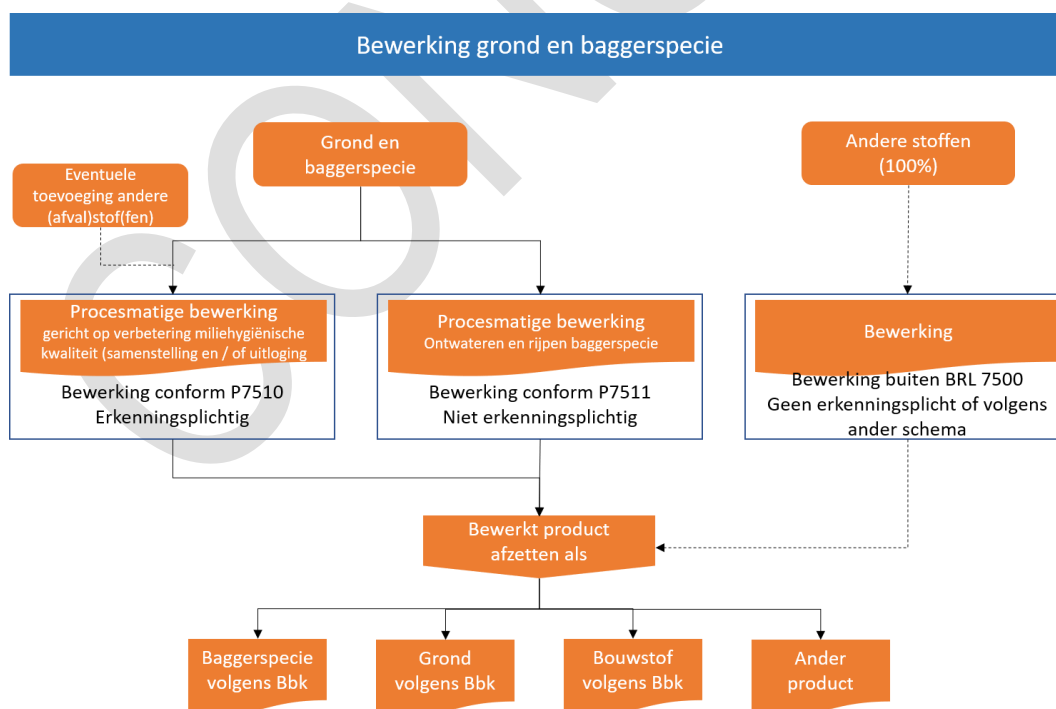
Bewerking grond en baggerspecie

Grond en baggerspecie

Andere stoffen (100%)

Eventuele toevoeging andere (afval)stof(fen)

Procesmatige bewerking
gericht op verbetering miliehygiënische kwaliteit (samenstelling en / of uitloging

Bewerking conform P7510
Erkenningsplichtig

Procesmatige bewerking
Ontwateren en rijpen baggerspecie

Bewerking conform P7511
Niet erkenningsplichtig

Bewerking

Bewerking buiten BRL 7500
Geen erkenningsplicht of volgens ander schema

Bewerkt product afzetten als

Baggerspecie volgens Bbk

Grond volgens Bbk

Bouwstof volgens Bbk

Ander product